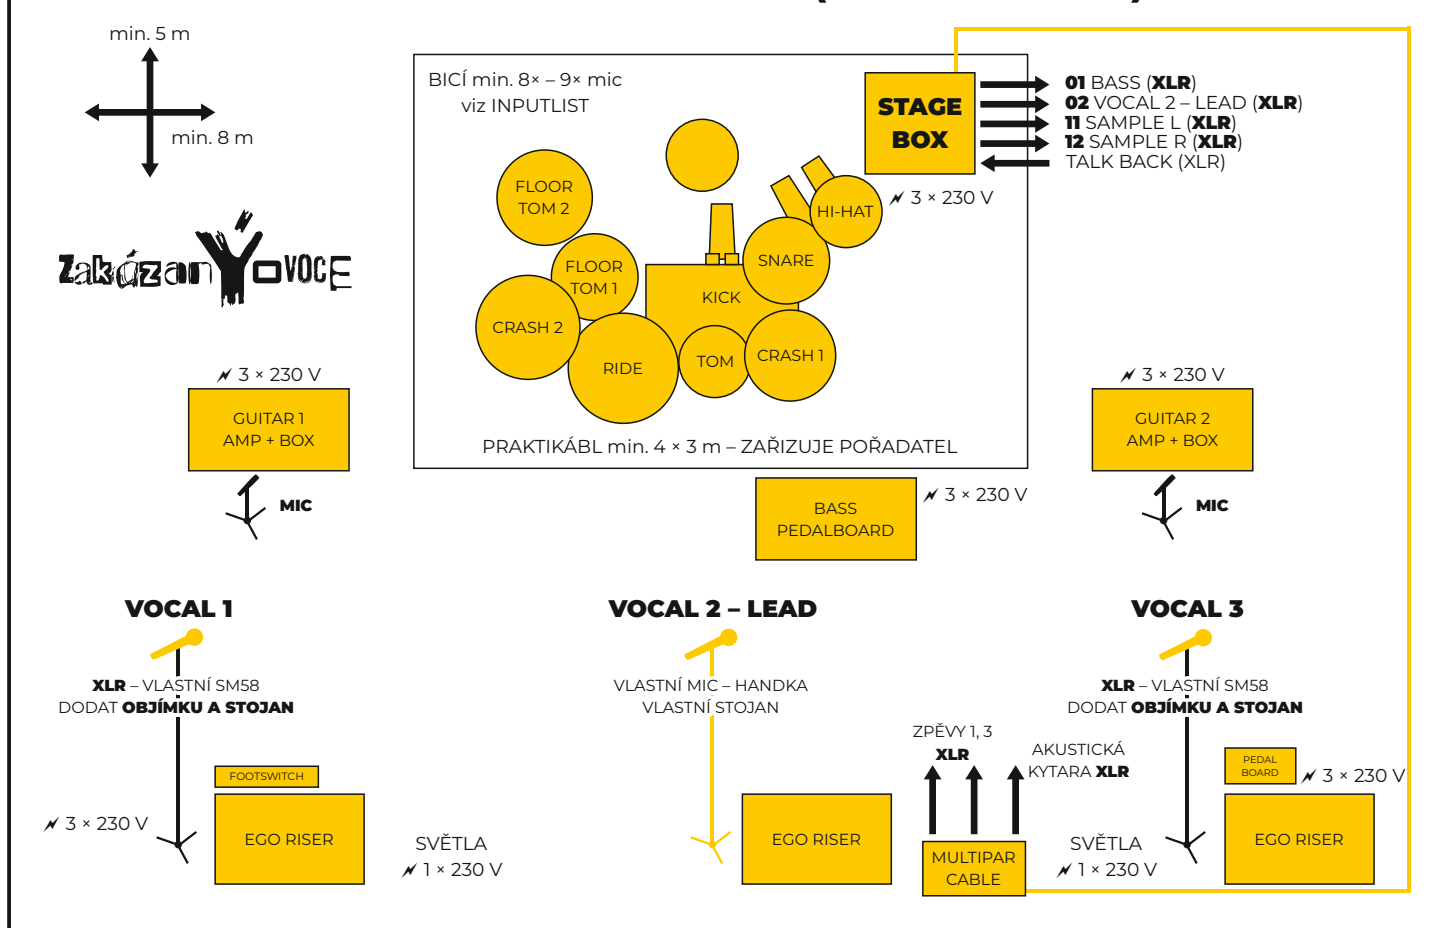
min. 5 m

min. 8 m

ZakázanY OVOCE

BICÍ min. 8× – 9× mic
viz INPUTLIST

STAGE BOX

**01** BASS (**XLR**)
**02** VOCAL 2 – LEAD (**XLR**)
**11** SAMPLE L (**XLR**)
**12** SAMPLE R (**XLR**)
TALK BACK (XLR)

3 × 230 V

FLOOR TOM 2

FLOOR TOM 1

CRASH 2

RIDE

TOM

KICK

SNARE

HI-HAT

CRASH 1

PRAKTIKÁBL min. 4 × 3 m – ZAŘIZUJE POŘADATEL

3 × 230 V

GUITAR 1 AMP + BOX

MIC

3 × 230 V

GUITAR 2 AMP + BOX

MIC

BASS PEDALBOARD

3 × 230 V

VOCAL 1

**XLR** – VLASTNÍ SM58
DODAT **OBJÍMKU A STOJAN**

VOCAL 2 – LEAD

VLASTNÍ MIC – HANDKA
VLASTNÍ STOJAN

VOCAL 3

**XLR** – VLASTNÍ SM58
DODAT **OBJÍMKU A STOJAN**

FOOTSWITCH

3 × 230 V

EGO RISER

SVĚTLA
1 × 230 V

EGO RISER

ZPĚVY 1, 3
**XLR**

AKUSTICKÁ KYTARA **XLR**

MULTIPAR CABLE

SVĚTLA
1 × 230 V

PEDAL BOARD

3 × 230 V

EGO RISER